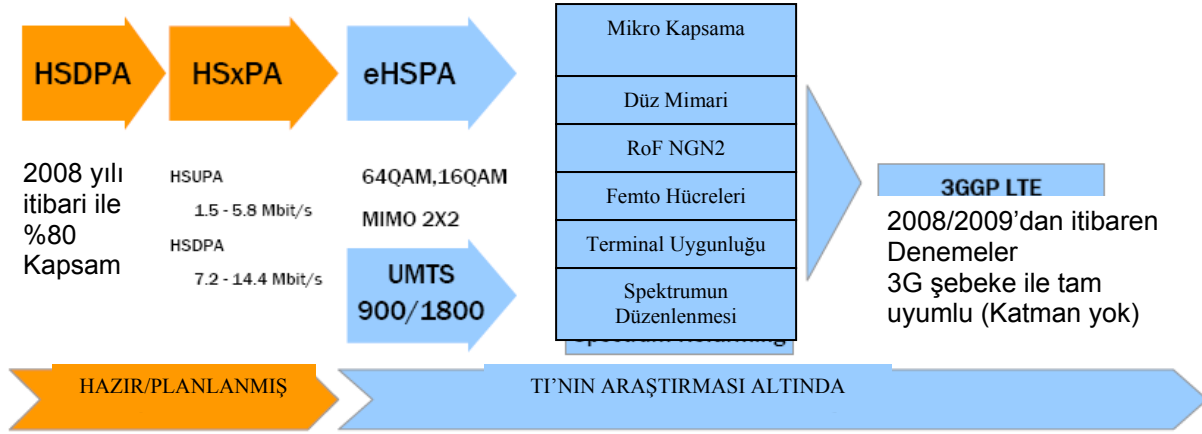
HSDPA

HSxPA

eHSPA

2008 yılı itibari ile %80 Kapsam

HSUPA
1.5 - 5.8 Mbit/s
HSDPA
7.2 - 14.4 Mbit/s

64QAM,16QAM
MIMO 2X2

UMTS 900/1800

Mikro Kapsama
Düz Mimari
RoF NGN2
Femto Hücreleri
Terminal Uygunluğu
Spektrumun Düzenlenmesi

3GGP LTE

2008/2009'dan itibaren Denemeler
3G şebeke ile tam uyumlu (Katman yok)

HAZIR/PLANLANMIŞ

TI'NIN ARAŞTIRMASI ALTINDA